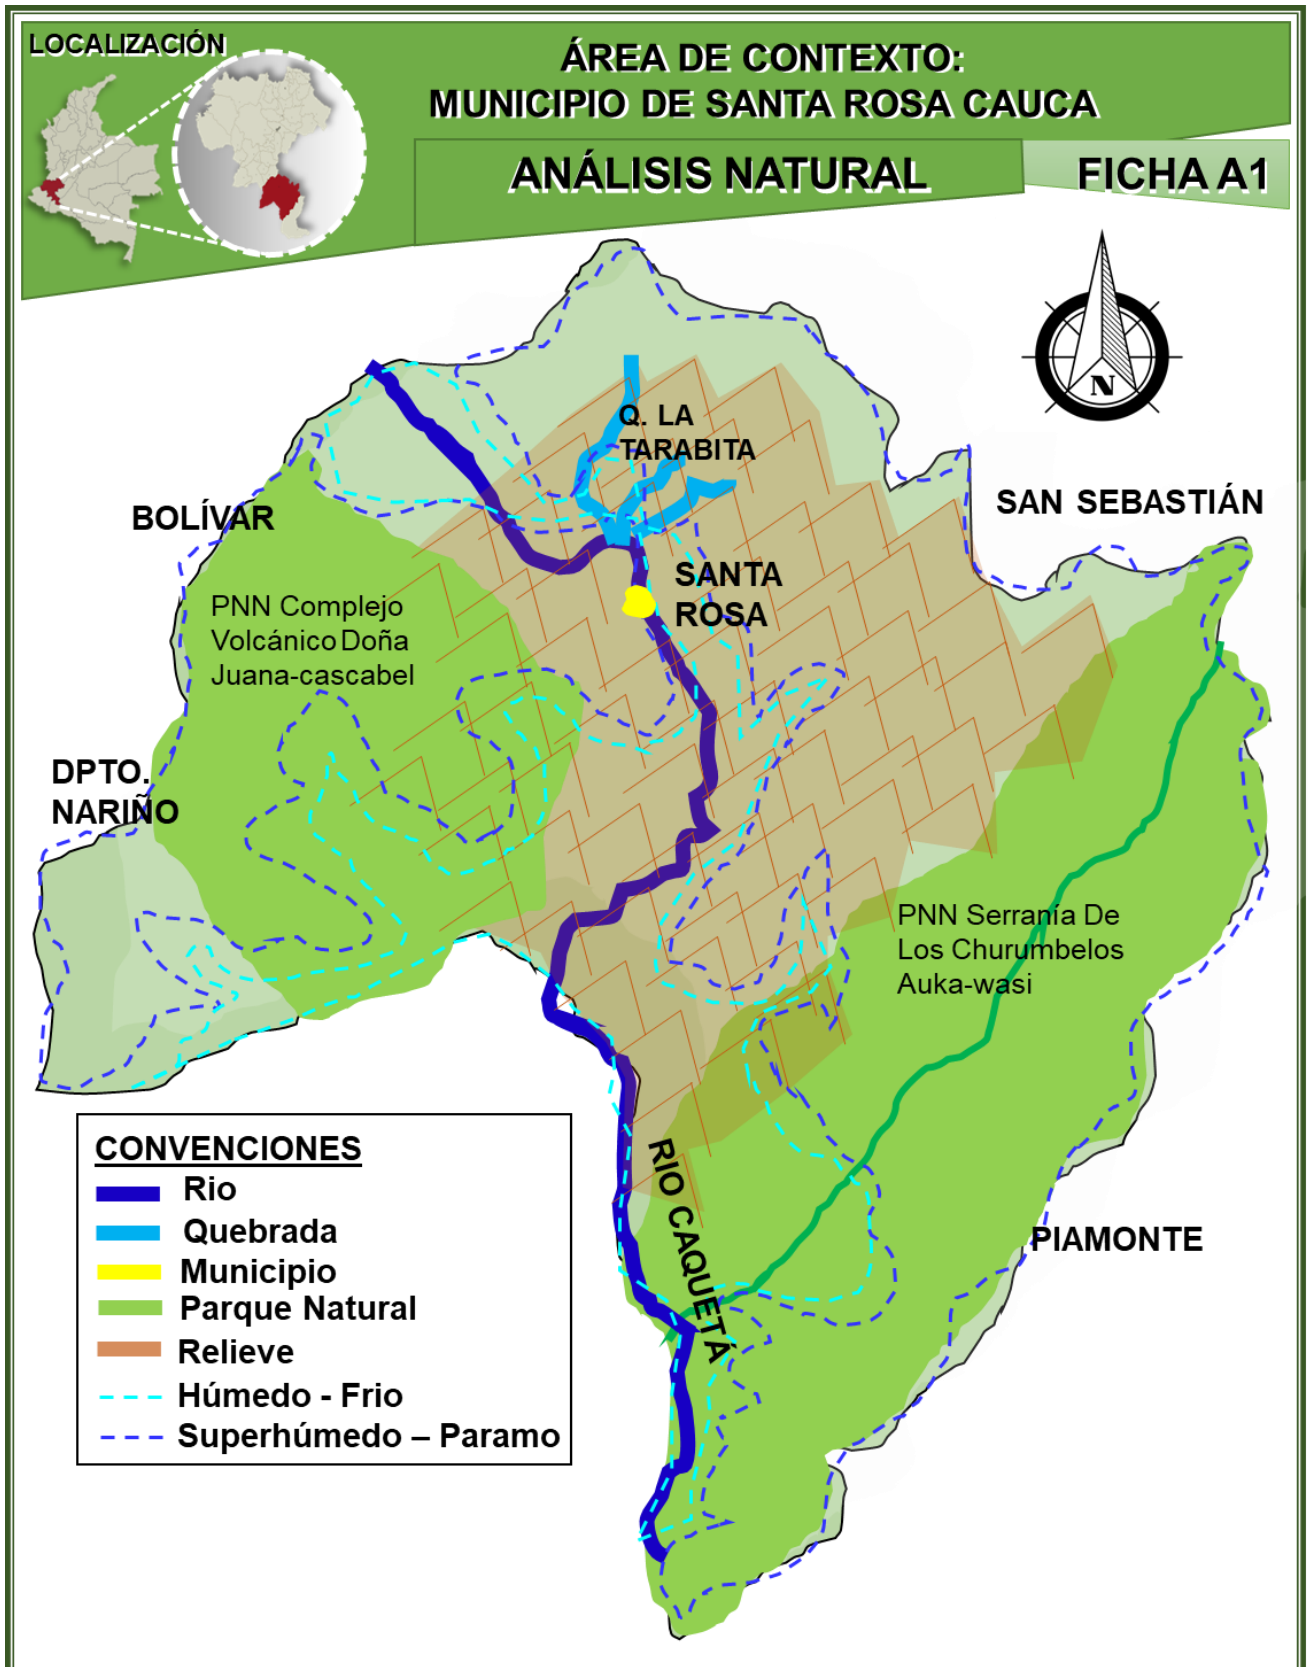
LOCALIZACIÓN

ÁREA DE CONTEXTO:
MUNICIPIO DE SANTA ROSA CAUCA

ANÁLISIS NATURAL

FICHA A1

N

Q. LA TARABITA

SAN SEBASTIÁN

BOLÍVAR

SANTA ROSA

PNN Complejo Volcánico Doña Juana-cascabel

DPTO. NARIÑO

PNN Serranía De Los Churumbelos Auka-wasi

RIO CAQUETÁ

PIAMONTE

CONVENCIONES
Rio
Quebrada
Municipio
Parque Natural
Relieve
Húmedo - Frio
Superhúmedo – Paramo